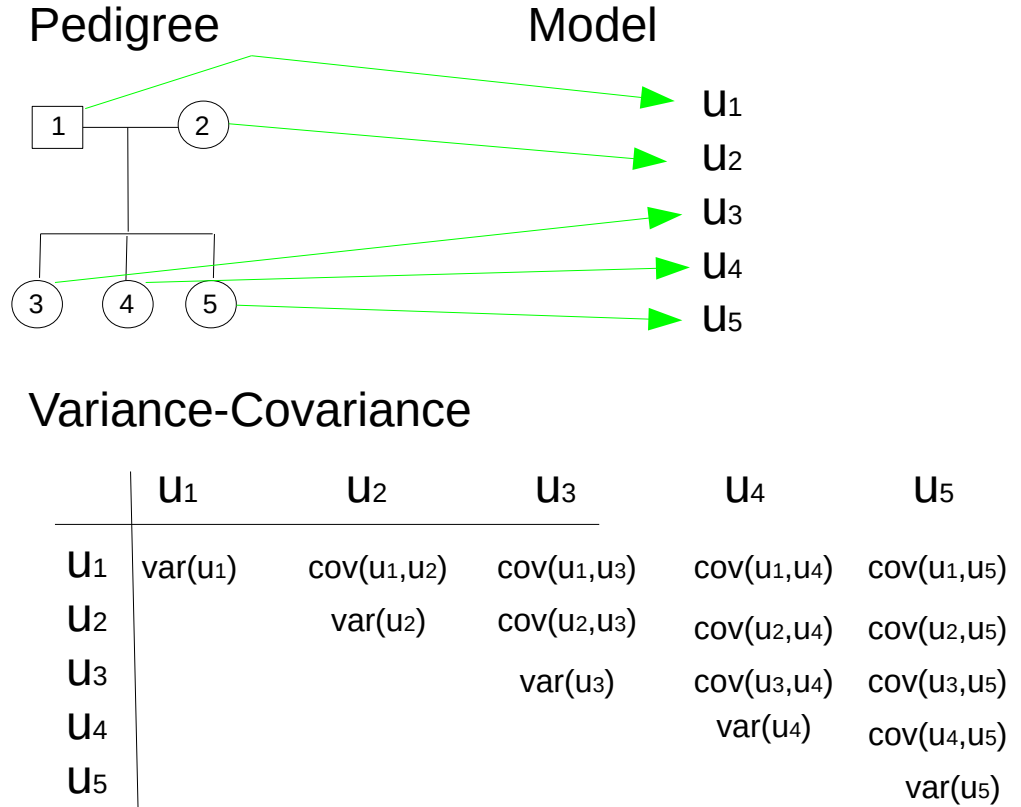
Pedigree

Model

1
2
3
4
5

$u_1$
$u_2$
$u_3$
$u_4$
$u_5$

Variance-Covariance

| | $u_1$ | $u_2$ | $u_3$ | $u_4$ | $u_5$ |
|---|---|---|---|---|---|
| $u_1$ | var($u_1$) | cov($u_1$,$u_2$) | cov($u_1$,$u_3$) | cov($u_1$,$u_4$) | cov($u_1$,$u_5$) |
| $u_2$ | | var($u_2$) | cov($u_2$,$u_3$) | cov($u_2$,$u_4$) | cov($u_2$,$u_5$) |
| $u_3$ | | | var($u_3$) | cov($u_3$,$u_4$) | cov($u_3$,$u_5$) |
| $u_4$ | | | | var($u_4$) | cov($u_4$,$u_5$) |
| $u_5$ | | | | | var($u_5$) |